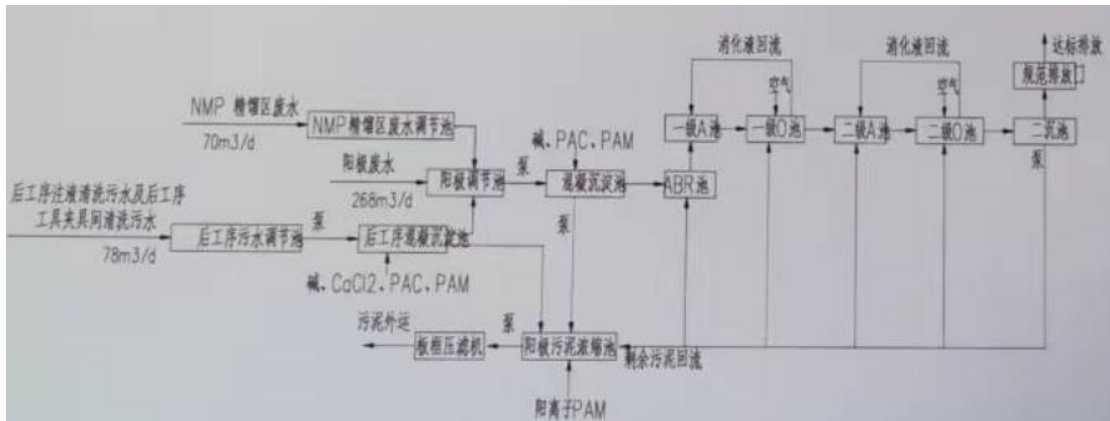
消化液回流

消化液回流

达标排放

空气

空气

规范排放口

NMP 精馏区废水

70m3/d

NMP精馏区废水调节池

碱、PAC、PAM

一级A池

一级O池

二级A池

二级O池

二沉池

阳极废水

泵

泵

268m3/d

阳极调节池

混凝沉淀池

ABR池

后工序注液清洗污水及后工序工具夹具间清洗污水

泵

78m3/d

后工序污水调节池

后工序混凝沉淀池

泵

碱、CaCl2、PAC、PAM

污泥外运

泵

板框压滤机

阳极污泥浓缩池

剩余污泥回流

阳离子PAM